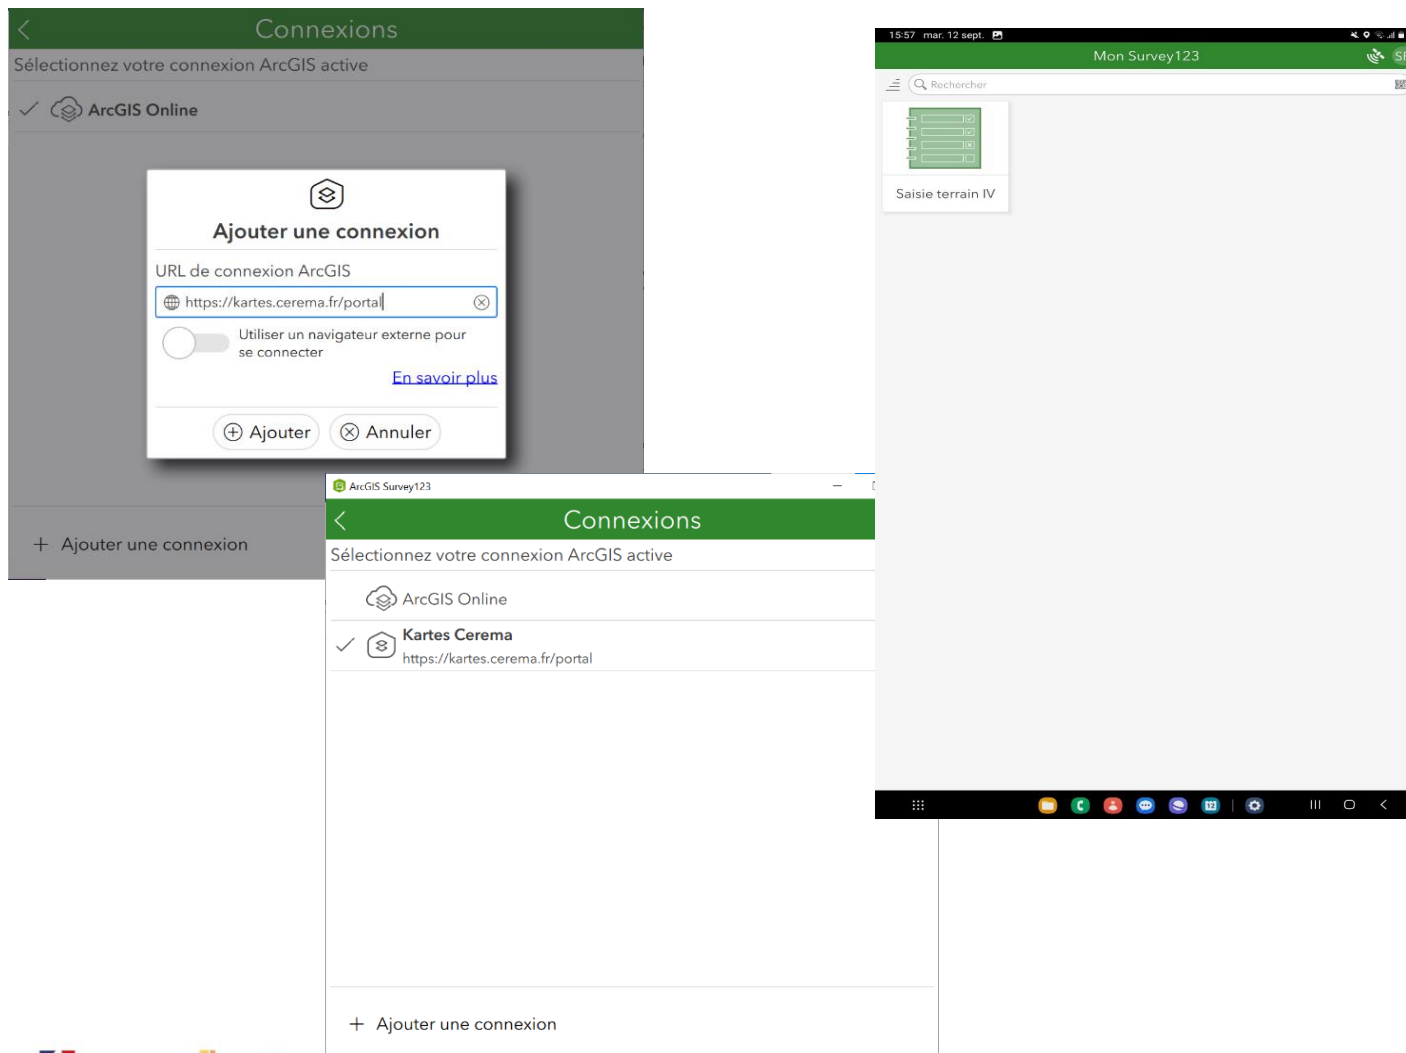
Connexions

Sélectionnez votre connexion ArcGIS active

ArcGIS Online

Ajouter une connexion

URL de connexion ArcGIS

https://kartes.cerema.fr/portal

Utiliser un navigateur externe pour se connecter

En savoir plus

Ajouter

Annuler

Ajouter une connexion

15:57 mar. 12 sept.

Mon Survey123

Rechercher

Saisie terrain IV

ArcGIS Survey123

Connexions

Sélectionnez votre connexion ArcGIS active

ArcGIS Online

Kartes Cerema
https://kartes.cerema.fr/portal

Ajouter une connexion